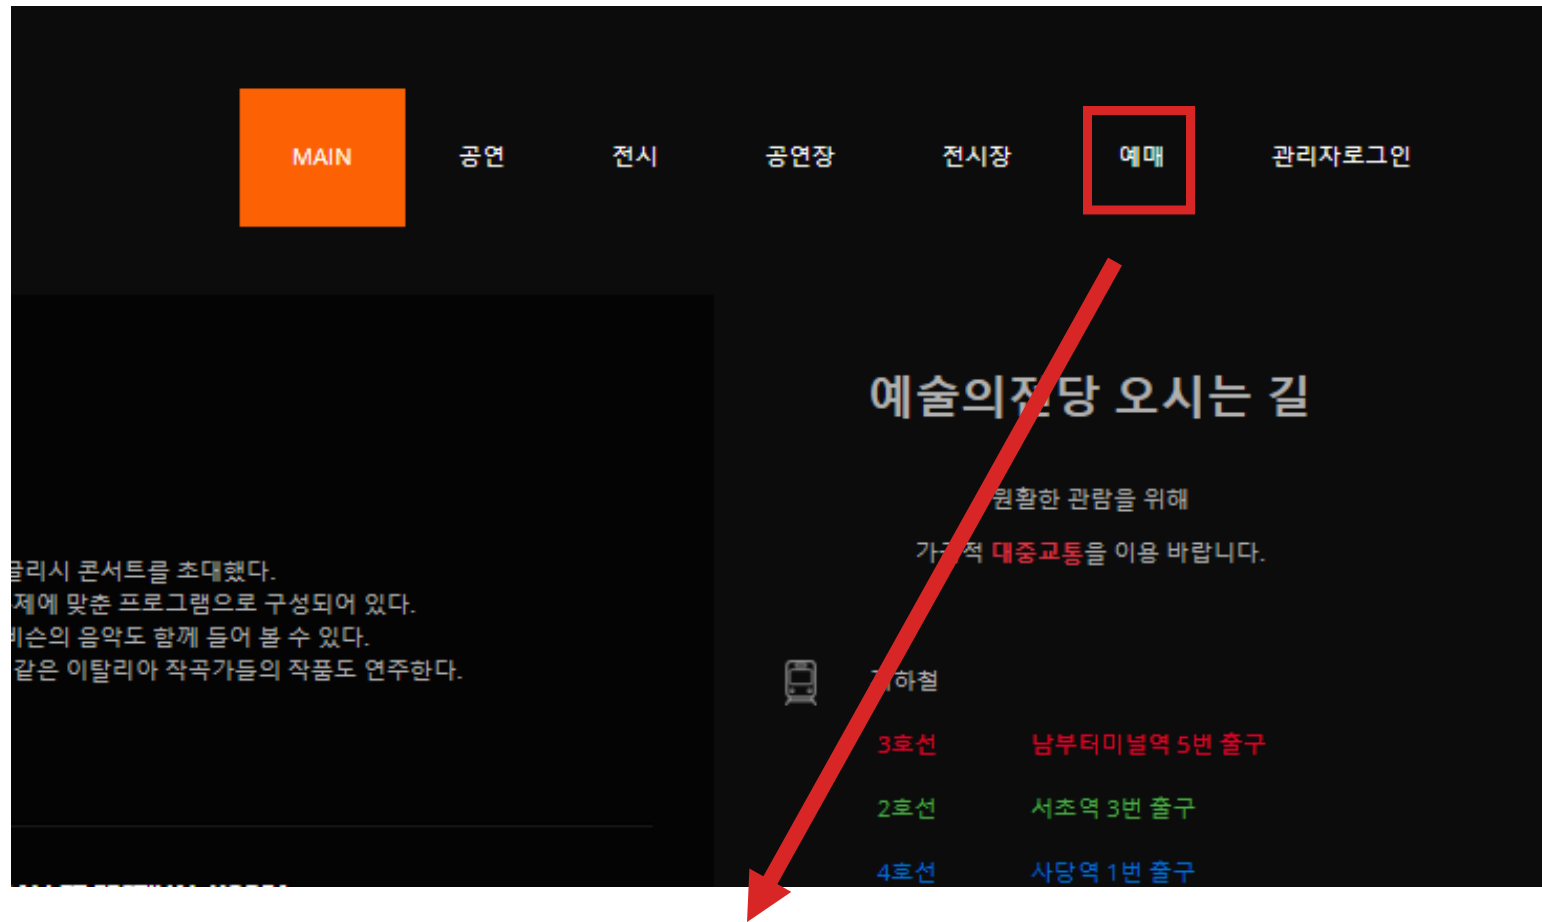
MAIN 공연 전시 공연장 전시장 예매 관리자로그인

예술의전당 오시는 길

원활한 관람을 위해

가급적 대중교통을 이용 바랍니다.

지하철

3호선 남부터미널역 5번 출구

2호선 서초역 3번 출구

4호선 사당역 1번 출구

글리시 콘서트를 초대했다.
제에 맞춘 프로그램으로 구성되어 있다.
비슨의 음악도 함께 들어 볼 수 있다.
같은 이탈리아 작곡가들의 작품도 연주한다.

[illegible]